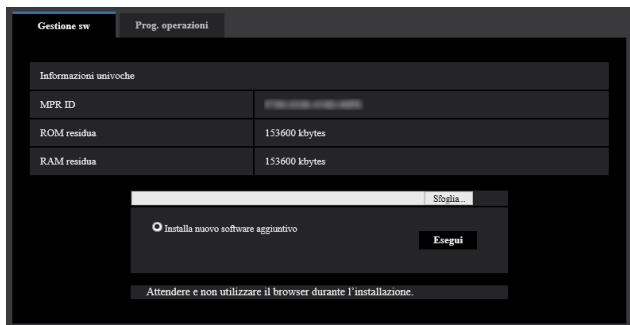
Gestione sw

Prog. operazioni

Informazioni univoche

| MPR ID | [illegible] |
|---|---|
| ROM residua | 153600 kbytes |
| RAM residua | 153600 kbytes |

Sfoglia...

Installa nuovo software aggiuntivo

Esegui

Attendere e non utilizzare il browser durante l'installazione.